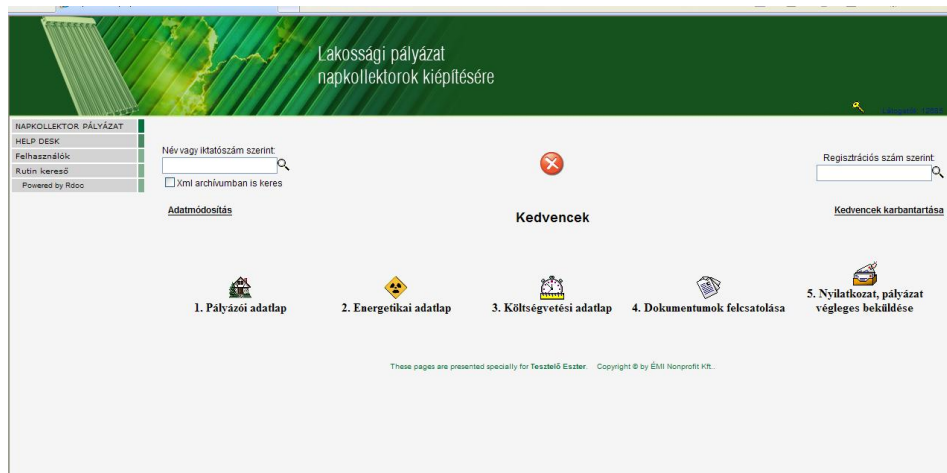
Lakossági pályázat
napkollektorok kiépítésére

Lépjen ki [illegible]

NAPKOLLEKTOR PÁLYÁZAT
HELP DESK
Felhasználók
Rutin kereső
Powered by Rdoc

Név vagy iktatószám szerint:

Xml archívumban is keres

Regisztrációs szám szerint:

Adatmódosítás

Kedvencek

Kedvencek karbantartása

1. Pályázói adatlap

2. Energetikai adatlap

3. Költségvetési adatlap

4. Dokumentumok felcsatolása

5. Nyilatkozat, pályázat végleges beküldése

These pages are presented specially for Tesztelő Eszter. Copyright © by ÉMI Nonprofit Kft..